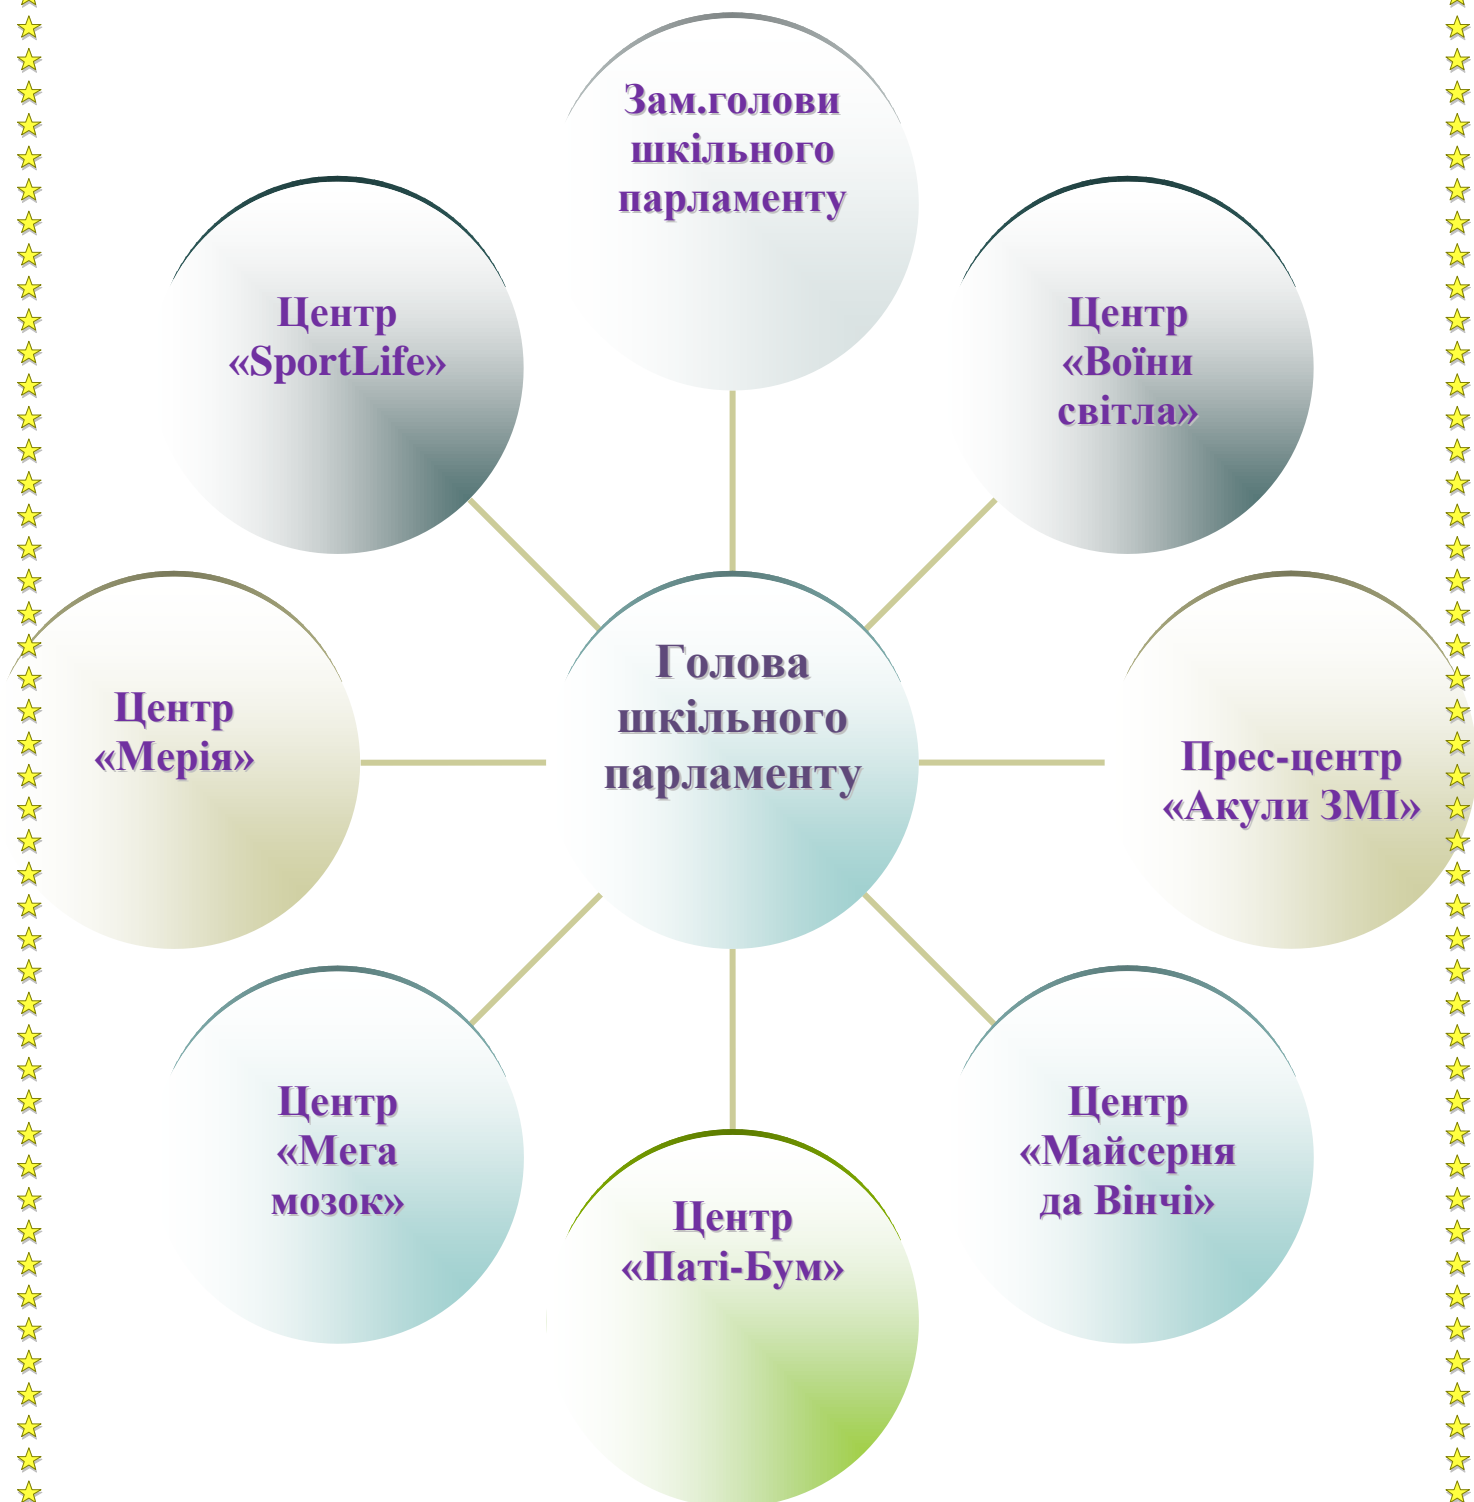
Зам.голови шкільного парламенту

Центр «SportLife»

Центр «Воїни світла»

Центр «Мерія»

Голова шкільного парламенту

Прес-центр «Акули ЗМІ»

Центр «Мега мозок»

Центр «Майсерня да Вінчі»

Центр «Паті-Бум»